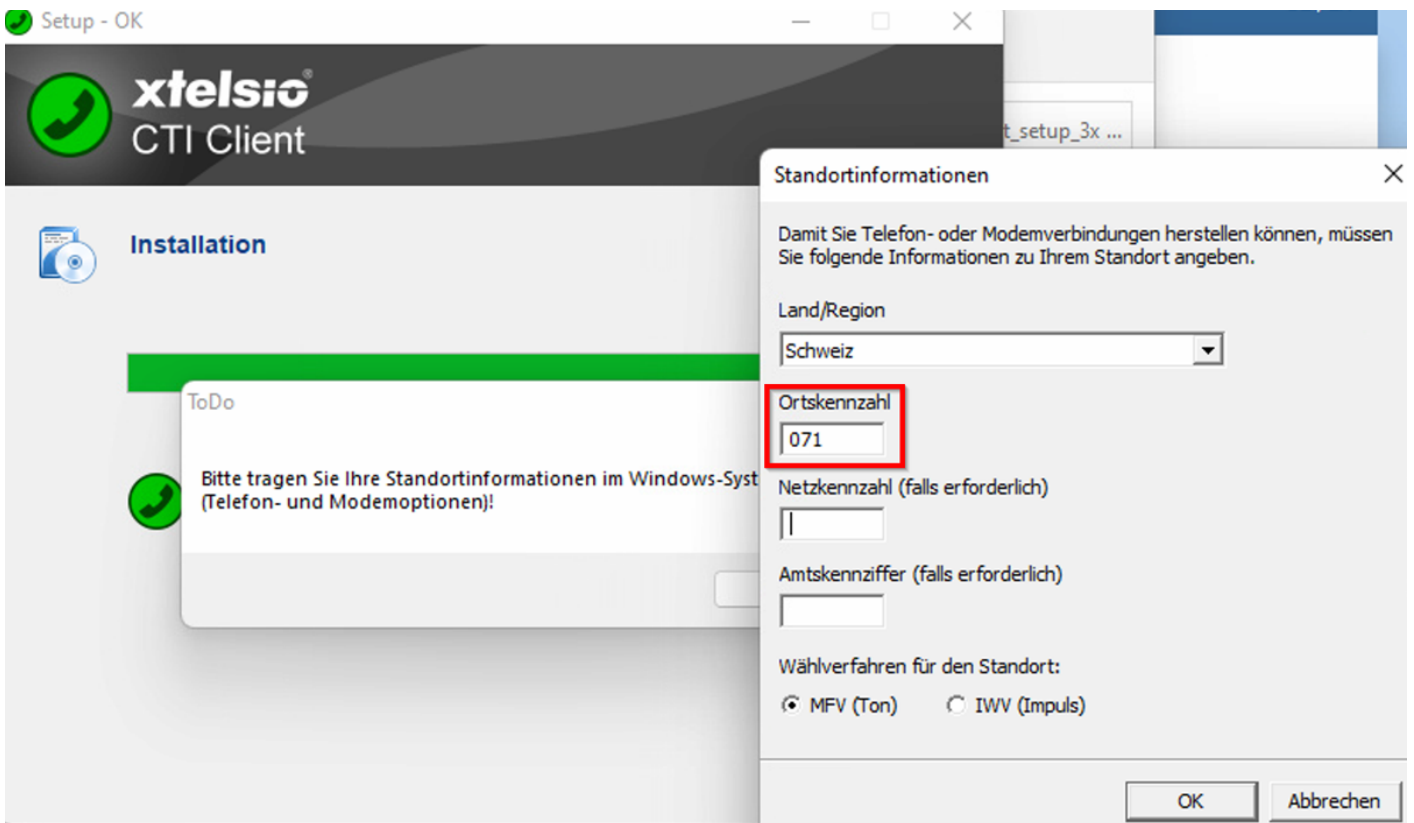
Setup - OK

xtelsio
CTI Client

Installation

_setup_3x ...

ToDo

Bitte tragen Sie Ihre Standortinformationen im Windows-Syst (Telefon- und Modemoptionen)!

Standortinformationen

Damit Sie Telefon- oder Modemverbindungen herstellen können, müssen Sie folgende Informationen zu Ihrem Standort angeben.

Land/Region

Schweiz

Ortskennzahl

071

Netzkennzahl (falls erforderlich)

Amtskennziffer (falls erforderlich)

Wählverfahren für den Standort:

MFV (Ton)  IWV (Impuls)

OK  Abbrechen